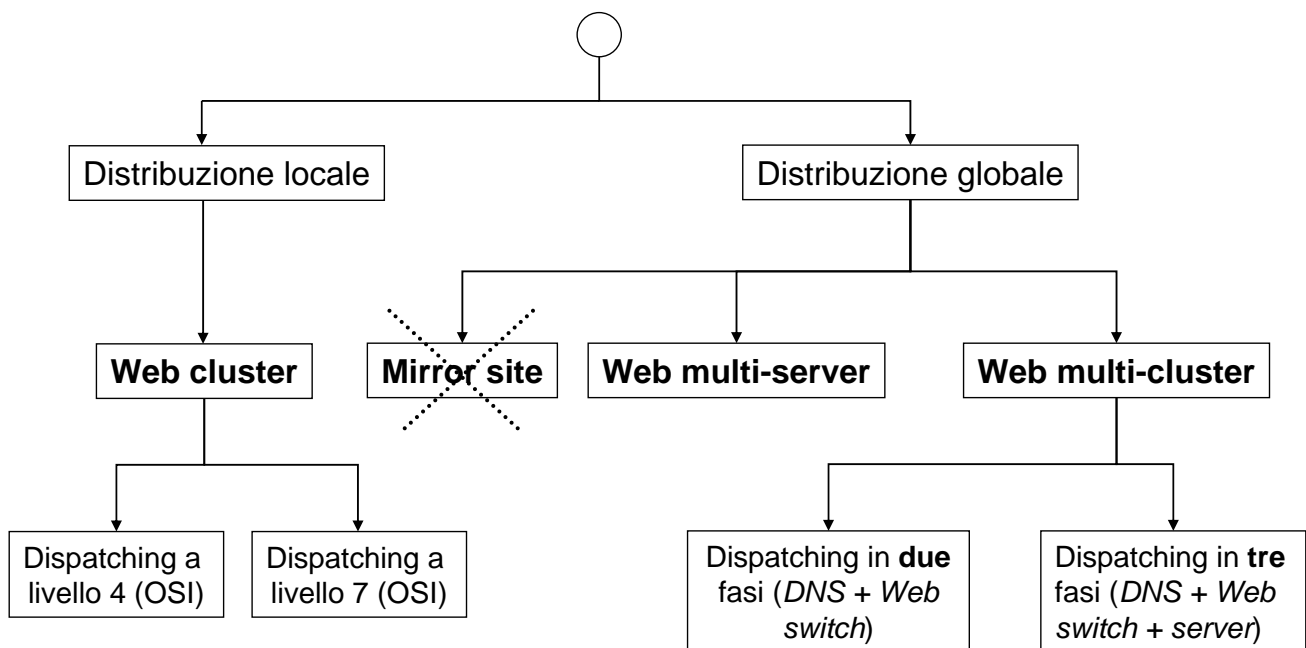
Distribuzione locale

Distribuzione globale

Web cluster

Mirror site

Web multi-server

Web multi-cluster

Dispatching a livello 4 (OSI)

Dispatching a livello 7 (OSI)

Dispatching in due fasi (DNS + Web switch)

Dispatching in tre fasi (DNS + Web switch + server)